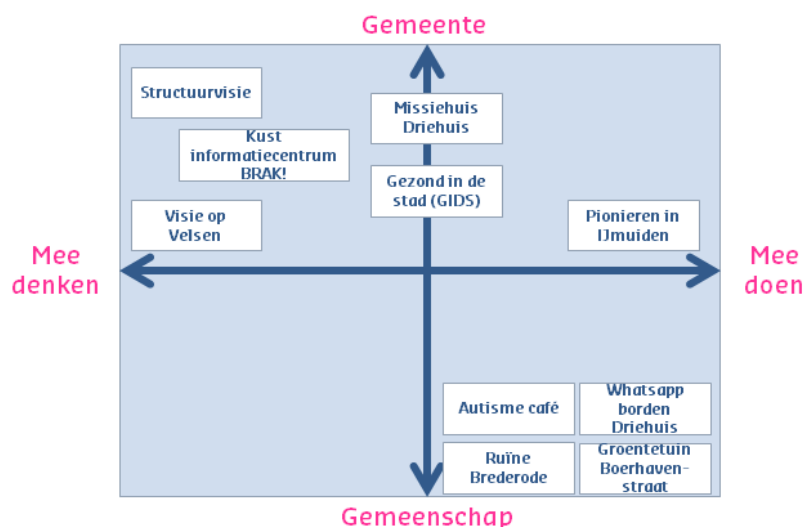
Gemeente

Structuurvisie

Kust informatiecentrum BRAK!

Visie op Velsen

Missiehuis Driehuis

Gezond in de stad (GIDS)

Pionieren in IJmuiden

Mee denken

Mee doen

Autisme café

Whatsapp borden Driehuis

Ruïne Brederode

Groentetuin Boerhavenstraat

Gemeenschap